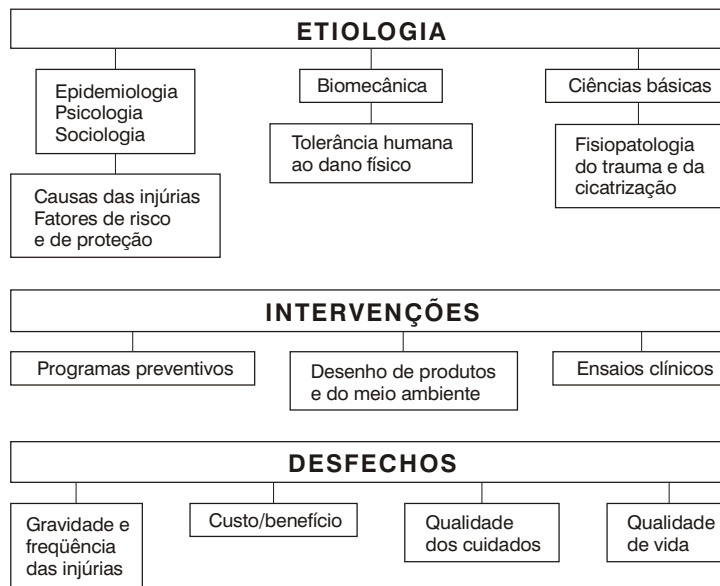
ETIOLOGIA

Epidemiologia
Psicologia
Sociologia

Causas das injúrias
Fatores de risco
e de proteção

Biomecânica

Tolerância humana
ao dano físico

Ciências básicas

Fisiopatologia
do trauma e da
cicatrização

INTERVENÇÕES

Programas preventivos

Desenho de produtos
e do meio ambiente

Ensaios clínicos

DESFECHOS

Gravidade e
freqüência
das injúrias

Custo/benefício

Qualidade
dos cuidados

Qualidade
de vida